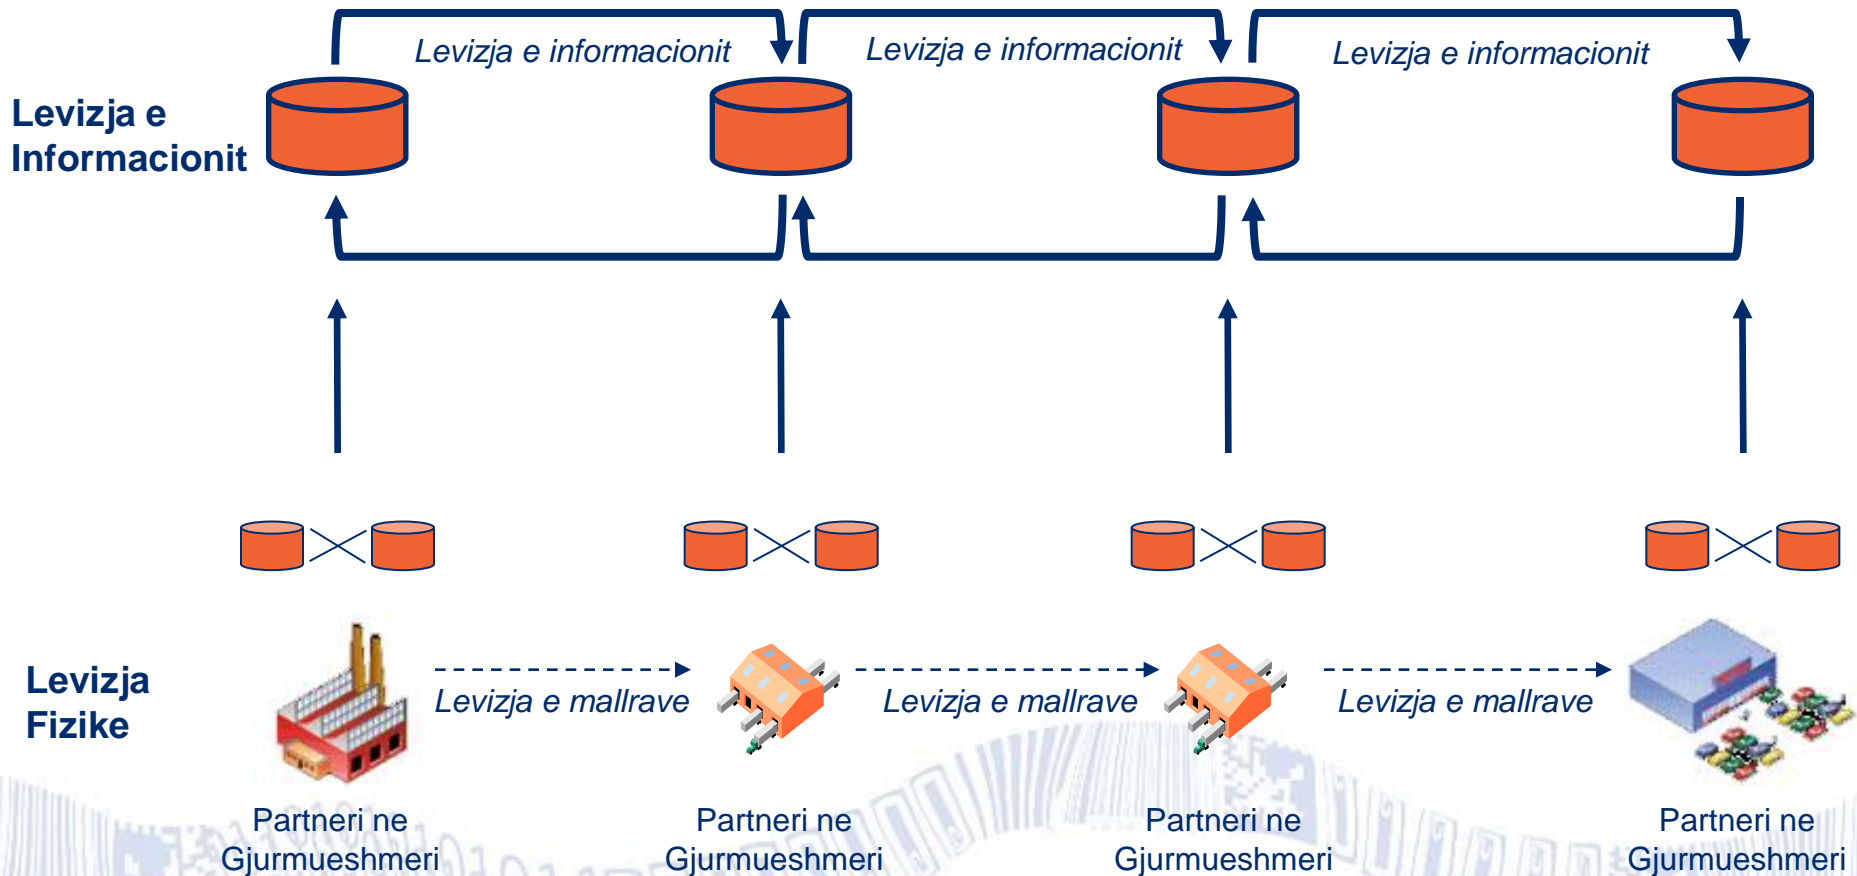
Levizja e informacionit

Levizja e informacionit

Levizja e informacionit

Levizja e Informacionit

Levizja Fizike

Levizja e mallrave

Levizja e mallrave

Levizja e mallrave

Partneri ne Gjurmueshmeri

Partneri ne Gjurmueshmeri

Partneri ne Gjurmueshmeri

Partneri ne Gjurmueshmeri